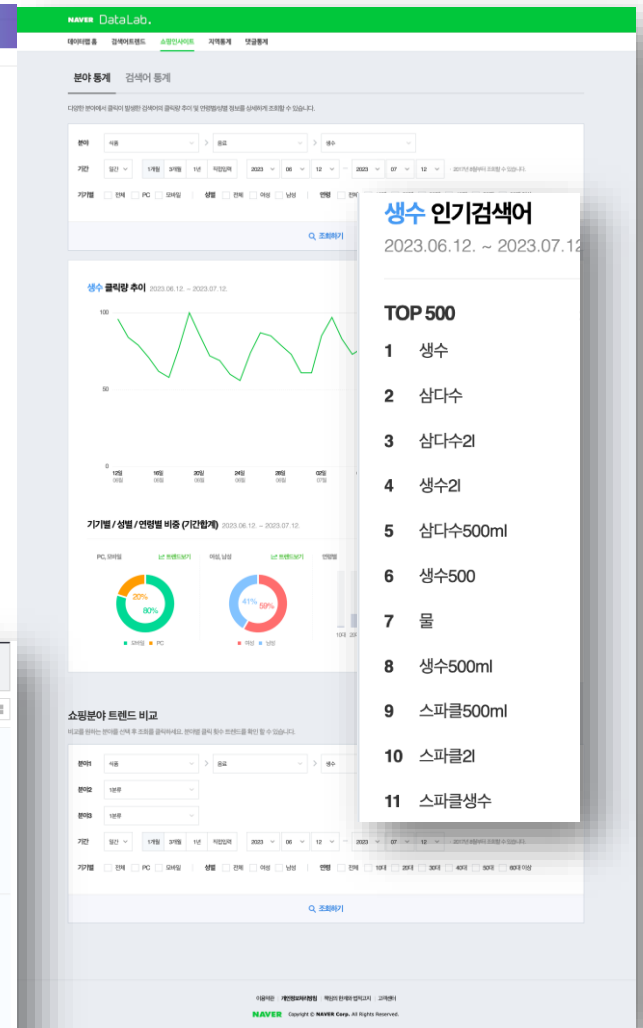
NAVER DataLab.

데이터랩 홈 검색어트렌드 쇼핑인사이트 지역통계 댓글통계

분야 통계 검색어 통계

다양한 분야에서 클릭이 발생한 검색어의 클릭량 추이 및 연령별/성별 정보를 상세하게 조회할 수 있습니다.

분야 식품 > 음료 > 생수

기간 일간 1개월 3개월 1년 직접입력 2023 06 12 ~ 2023 07 12

기기별 전체 PC 모바일 성별 전체 여성 남성 연령

조회하기

생수 클릭량 추이 2023.06.12. ~ 2023.07.12.

100

50

0

12일 16일 20일 24일 28일 02일

기기별 / 성별 / 연령별 비중 (기간합계) 2023.06.12. ~ 2023.07.12.

PC, 모바일 20% 80% 모바일 PC

여성, 남성 41% 59% 여성 남성

연령별

생수 인기검색어

2023.06.12. ~ 2023.07.12

TOP 500

1 생수
2 삼다수
3 삼다수2l
4 생수2l
5 삼다수500ml
6 생수500
7 물
8 생수500ml
9 스파클500ml
10 스파클2l
11 스파클생수

쇼핑분야 트렌드 비교

비교를 원하는 분야를 선택 후 조회를 클릭하세요. 분야별 클릭 횟수 트렌드를 확인 할 수 있습니다.

분야1 식품 > 음료 > 생수

분야2 1분류

분야3 1분류

기간 일간 1개월 3개월 1년 직접입력 2023 06 12 ~ 2023 07 12

기기별 전체 PC 모바일 성별 전체 여성 남성 연령 전체 10대 20대 30대 40대 50대 60대 이상

조회하기

이용약관 개인정보처리방침 책임의 한계와 법적고지 고객센터

NAVER Copyright © NAVER Corp. All Rights Reserved.